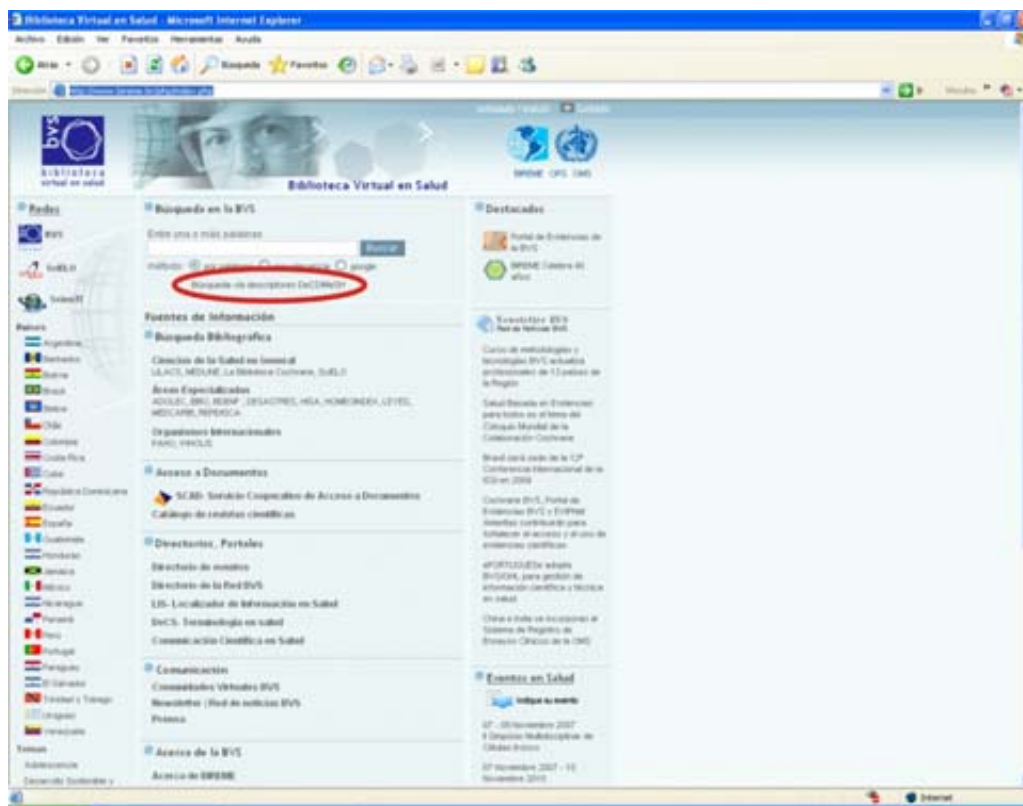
Biblioteca Virtual en Salud - Microsoft Internet Explorer

Archivo Edición Ver Favoritos Herramientas Ayuda

Atrás Búsqueda Favoritos

Dirección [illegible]

bvs biblioteca virtual en salud

Biblioteca Virtual en Salud

BIREME OPS OMS

Redes

BVS

SciELO

ScienTI

Países

Argentina

Barbados

Bolivia

Brasil

Belice

Chile

Colombia

Costa Rica

Cuba

República Dominicana

Ecuador

España

Guatemala

Honduras

Jamaica

México

Nicaragua

Panamá

Perú

Portugal

Paraguay

El Salvador

Trinidad y Tobago

Uruguay

Venezuela

Temas

Adolescencia

Desarrollo Sostenible y

Búsqueda en la BVS

Entre una o más palabras

Buscar

método: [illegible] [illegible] google

Búsqueda vía descriptores DeCS/MeSH

Fuentes de información

Búsqueda Bibliográfica

Ciencias de la Salud en General

LILACS, MEDLINE, La Biblioteca Cochrane, SciELO

Áreas Especializadas

ADOLEC, BBO, BDENF, DESASTRES, HISA, HOMEOINDEX, LEYES, MEDCARIB, REPIDISCA

Organismos Internacionales

PAHO, WHOLIS

Acceso a Documentos

SCAD- Servicio Cooperativo de Acceso a Documentos

Catálogo de revistas científicas

Directorios, Portales

Directorio de eventos

Directorio de la Red BVS

LIS- Localizador de Información en Salud

DeCS- Terminología en salud

Comunicación Científica en Salud

Comunicación

Comunidades Virtuales BVS

Newsletter (Red de noticias BVS

Prensa

Acerca de la BVS

Acerca de BIREME

Destacados

Portal de Evidencias de la BVS

BIREME Celebra 40 años

Newsletter BVS

Red de Noticias BVS

Curso de metodologías y tecnologías BVS actualiza profesionales de 13 países de la Región

Salud Basada en Evidencias para todos es el tema del Coloquio Mundial de la Colaboración Cochrane

Brasil será sede de la 12ª Conferencia Internacional de la ICG en 2008

Cochrane BVS, Portal de Evidencias BVS y EVIPNet Américas contribuirán para fortalecer el acceso y el uso de evidencias científicas

ePORTUGUESe adopta BVS/OHL para gestión de información científica y técnica en salud

China e India se incorporan al Sistema de Registro de Ensayos Clínicos de la OMS

Eventos en Salud

Indique su evento

07 - 09 Noviembre 2007 II Jornadas Multidisciplinar de Células Troncos

07 Noviembre 2007 - 13 Noviembre 2010

Internet